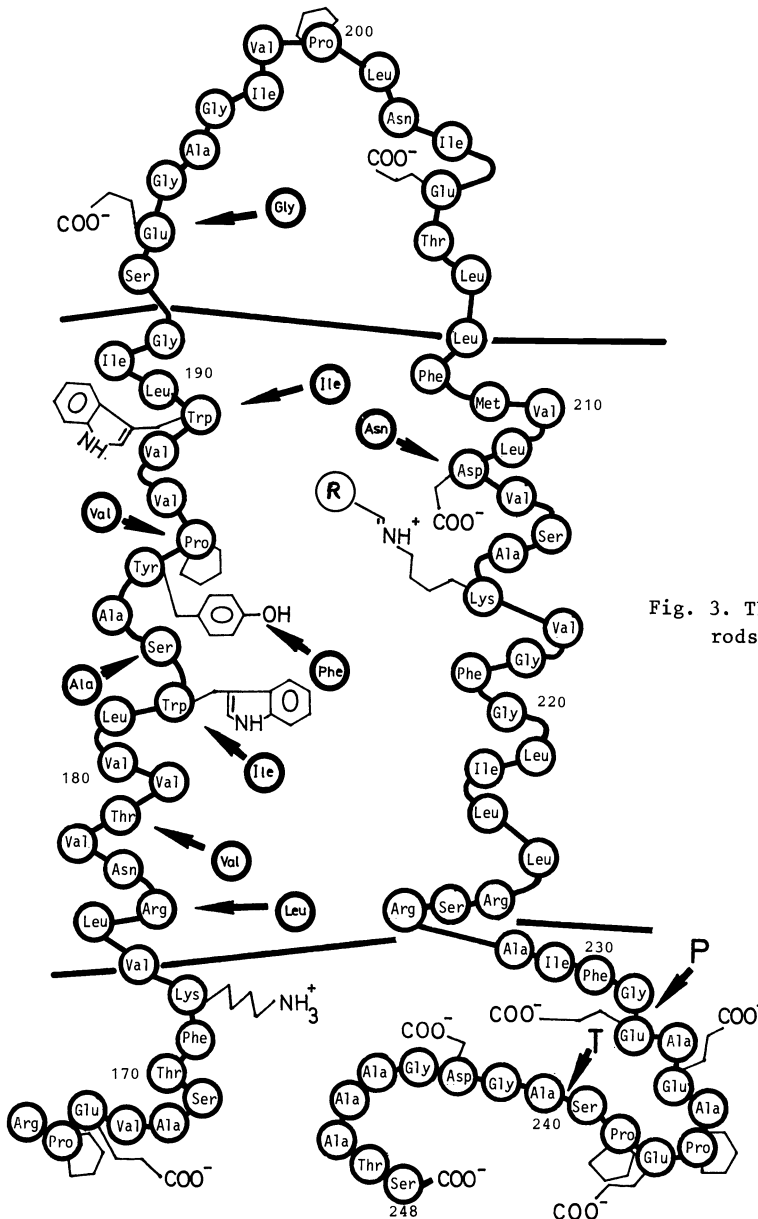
Val Pro 200 Leu Ile Gly Asn Ile Ala COO⁻ Gly Glu COO⁻ Glu Gly Thr Ser Leu Gly Leu Ile Leu 190 Phe Met Val 210 Trp Ile NH Asn Val Leu Asp Val Val R Val $NH^+$ COO⁻ Pro Ala Ser Tyr Lys Ala OH Val Ser Phe Phe Gly Ala Trp Leu NH Gly 220 Leu Val Ile Ile Leu 180 Val Thr Leu Val Val Asn Leu Arg Leu Arg Ser Arg Leu Val Ala Ile Phe 230 P Lys $NH_3^+$ Gly Phe COO⁻ Glu Ala COO⁻ COO⁻ 170 Thr Ala Gly Asp Gly Ala T Glu Ser Ala Ala Ser Arg Glu Val Ala 240 Ala Pro Pro Glu Pro Ala COO⁻ Thr Ser COO⁻ 248 COO⁻

Fig. 3. T
rods